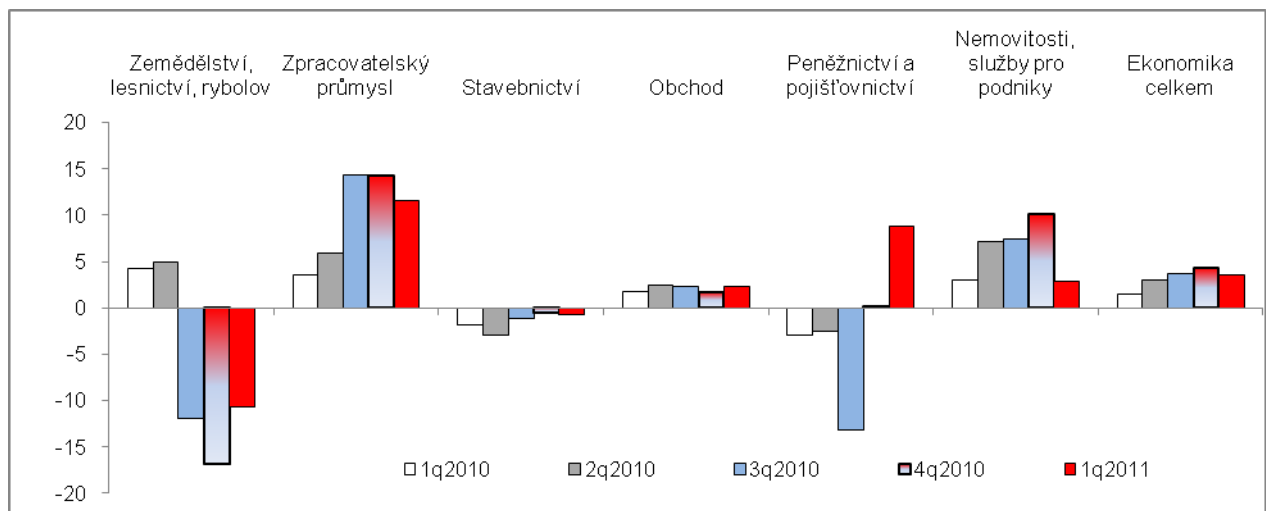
Zemědělství, lesnictví, rybolov

Zpracovatelský průmysl

Stavebnictví

Obchod

Peněžnictví a pojišťovnictví

Nemovitosti, služby pro podniky

Ekonomika celkem

20
15
10
5
0
-5
-10
-15
-20

1q2010
2q2010
3q2010
4q2010
1q2011